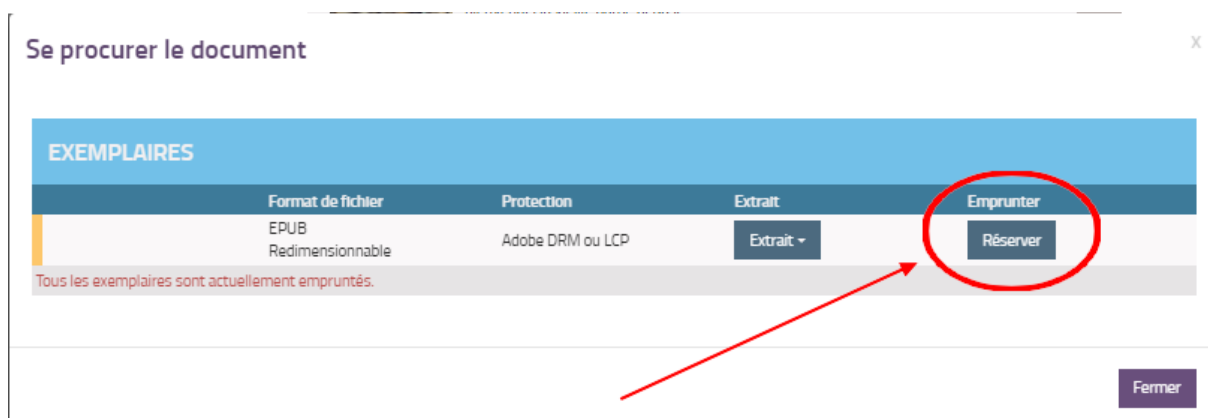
Se procurer le document

x

EXEMPLAIRES

| | Format de fichier | Protection | Extrait | Emprunter |
|---|---|---|---|---|
| | EPUB Redimensionnable | Adobe DRM ou LCP | Extrait ▾ | Réserver |

Tous les exemplaires sont actuellement empruntés.

Fermer